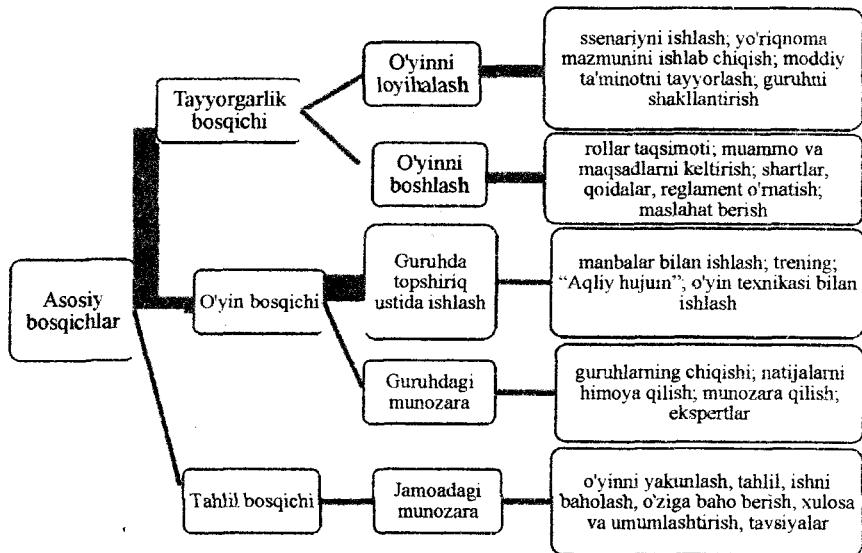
Asosiy bosqichlar

Tayyorgarlik bosqichi

O'yinni loyihalash

ssenariyni ishlash; yo'riqnoma mazmunini ishlab chiqish; moddiy ta'minotni tayyorlash; guruhni shakllantirish

O'yinni boshlash

rollar taqsimoti; muammo va maqsadlarni keltirish; shartlar, qoidalar, reglament o'rnatish; maslahat berish

O'yin bosqichi

Guruhda topshiriq ustida ishlash

manbalar bilan ishlash; trening; "Aqliy hujum"; o'yin texnikasi bilan ishlash

Guruhdagi munozara

guruhlarning chiqishi; natijalarni himoya qilish; munozara qilish; ekspertlar

Tahlil bosqichi

Jamoadagi munozara

o'yinni yakunlash, tahlil, ishni baholash, o'ziga baho berish, xulosa va umumlashtirish, tavsiyalar